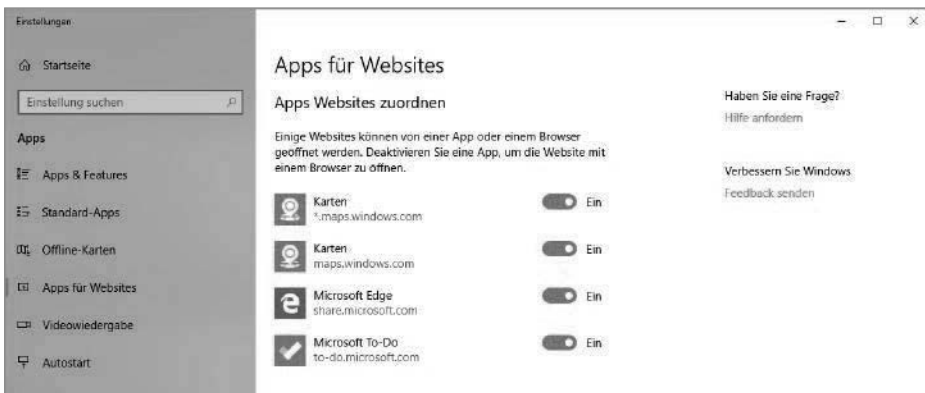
Einstellungen

Startseite

Einstellung suchen

Apps

Apps & Features

Standard-Apps

Offline-Karten

Apps für Websites

Videowiedergabe

Autostart

Apps für Websites

Apps Websites zuordnen

Einige Websites können von einer App oder einem Browser geöffnet werden. Deaktivieren Sie eine App, um die Website mit einem Browser zu öffnen.

Karten
*.maps.windows.com
Ein

Karten
maps.windows.com
Ein

Microsoft Edge
share.microsoft.com
Ein

Microsoft To-Do
to-do.microsoft.com
Ein

Haben Sie eine Frage?
Hilfe anfordern

Verbessern Sie Windows
Feedback senden